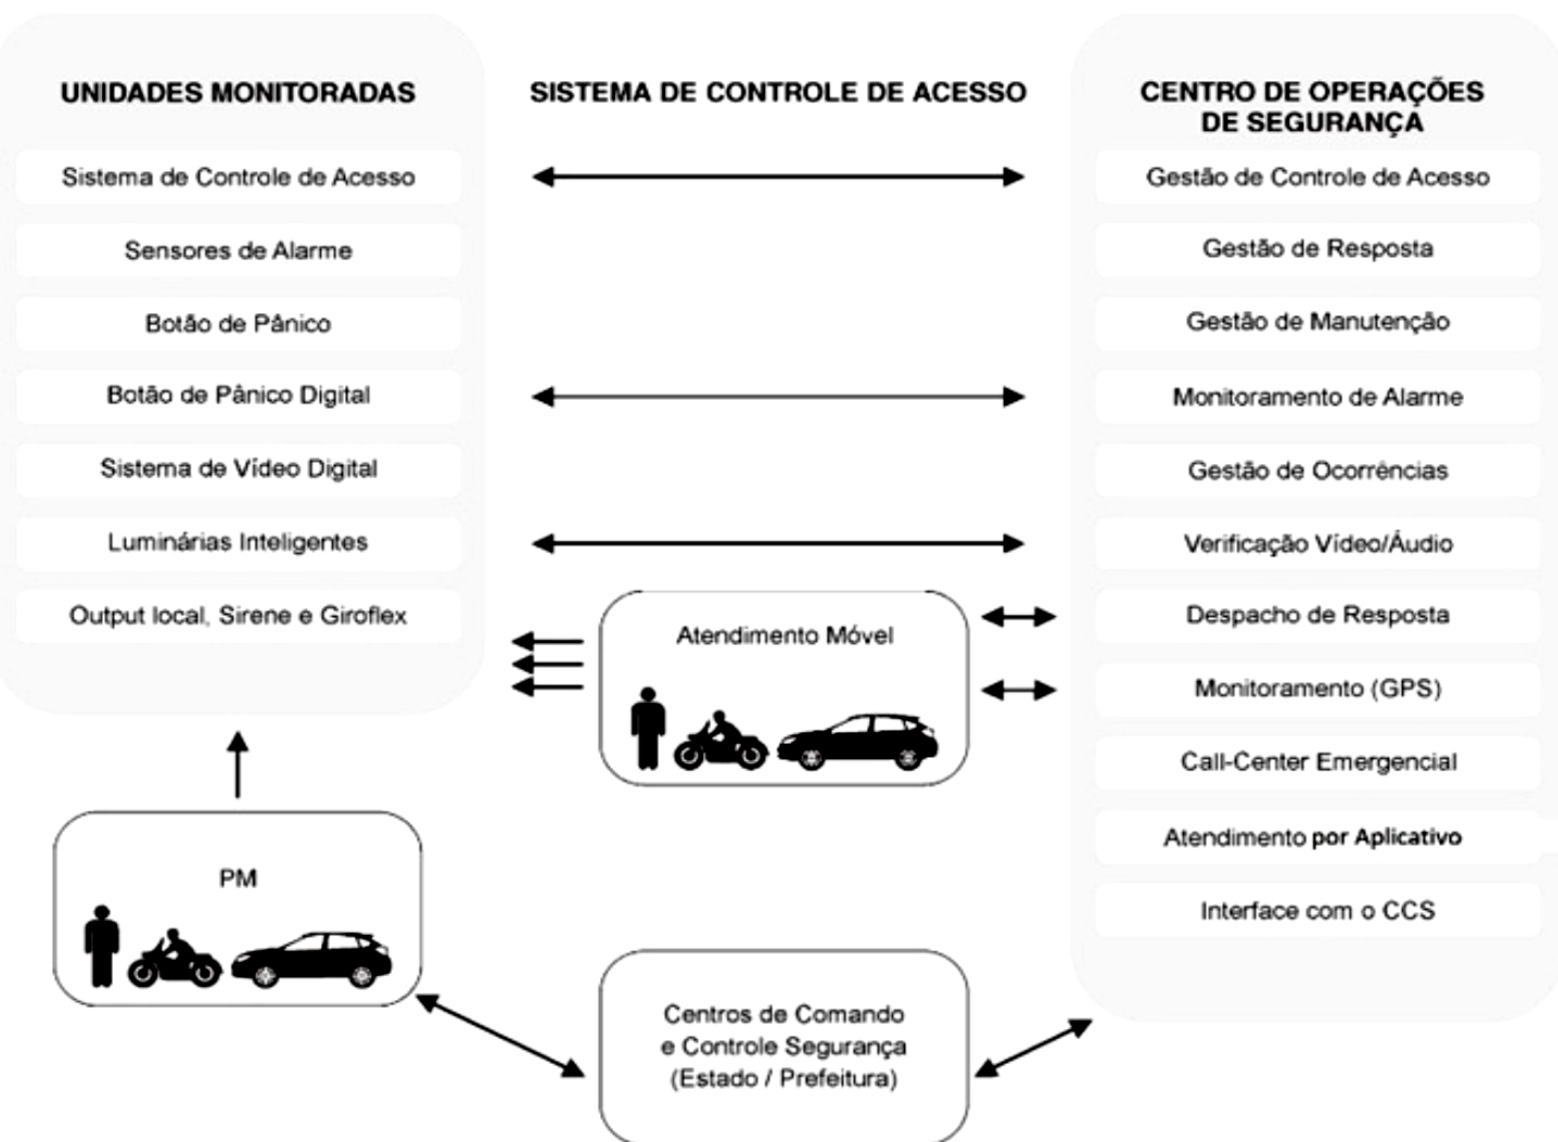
UNIDADES MONITORADAS

Sistema de Controle de Acesso

Sensores de Alarme

Botão de Pânico

Botão de Pânico Digital

Sistema de Vídeo Digital

Luminárias Inteligentes

Output local, Sirene e Giroflex

SISTEMA DE CONTROLE DE ACESSO

Atendimento Móvel

PM

Centros de Comando e Controle Segurança (Estado / Prefeitura)

CENTRO DE OPERAÇÕES DE SEGURANÇA

Gestão de Controle de Acesso

Gestão de Resposta

Gestão de Manutenção

Monitoramento de Alarme

Gestão de Ocorrências

Verificação Vídeo/Áudio

Despacho de Resposta

Monitoramento (GPS)

Call-Center Emergencial

Atendimento por Aplicativo

Interface com o CCS